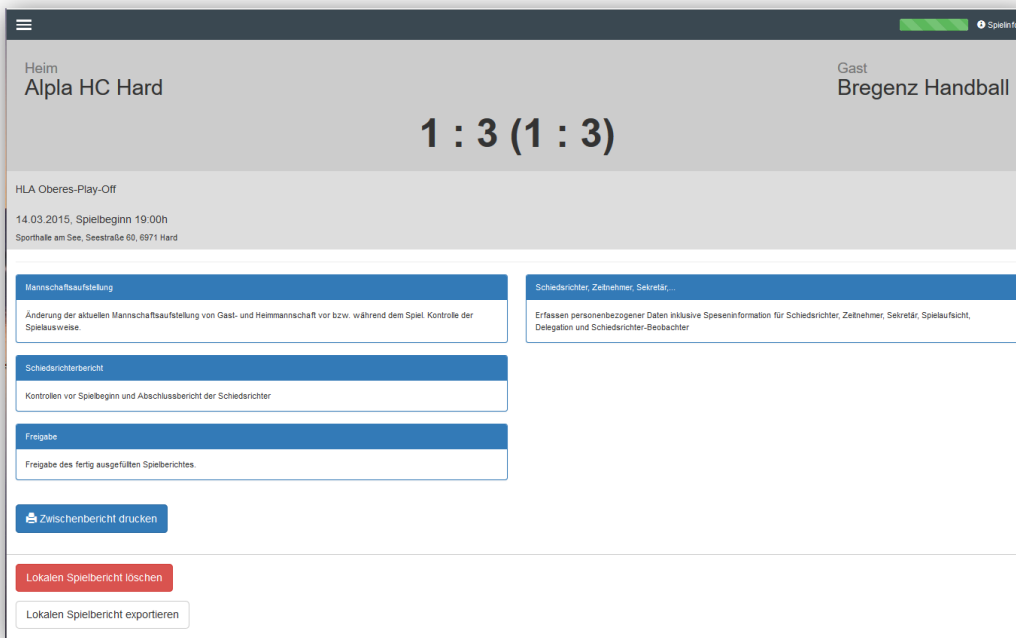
Spielinf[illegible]

Heim
Alpla HC Hard

Gast
Bregenz Handball

1 : 3 (1 : 3)

HLA Oberes-Play-Off

14.03.2015, Spielbeginn 19:00h

Sporthalle am See, Seestraße 60, 6971 Hard

Mannschaftsaufstellung

Änderung der aktuellen Mannschaftsaufstellung von Gast- und Heimmannschaft vor bzw. während dem Spiel. Kontrolle der Spielausweise.

Schiedsrichter, Zeitnehmer, Sekretär,...

Erfassen personenbezogener Daten inklusive Speseninformation für Schiedsrichter, Zeitnehmer, Sekretär, Spielaufsicht, Delegation und Schiedsrichter-Beobachter

Schiedsrichterbericht

Kontrollen vor Spielbeginn und Abschlussbericht der Schiedsrichter

Freigabe

Freigabe des fertig ausgefüllten Spielberichtes.

Zwischenbericht drucken

Lokalen Spielbericht löschen

Lokalen Spielbericht exportieren